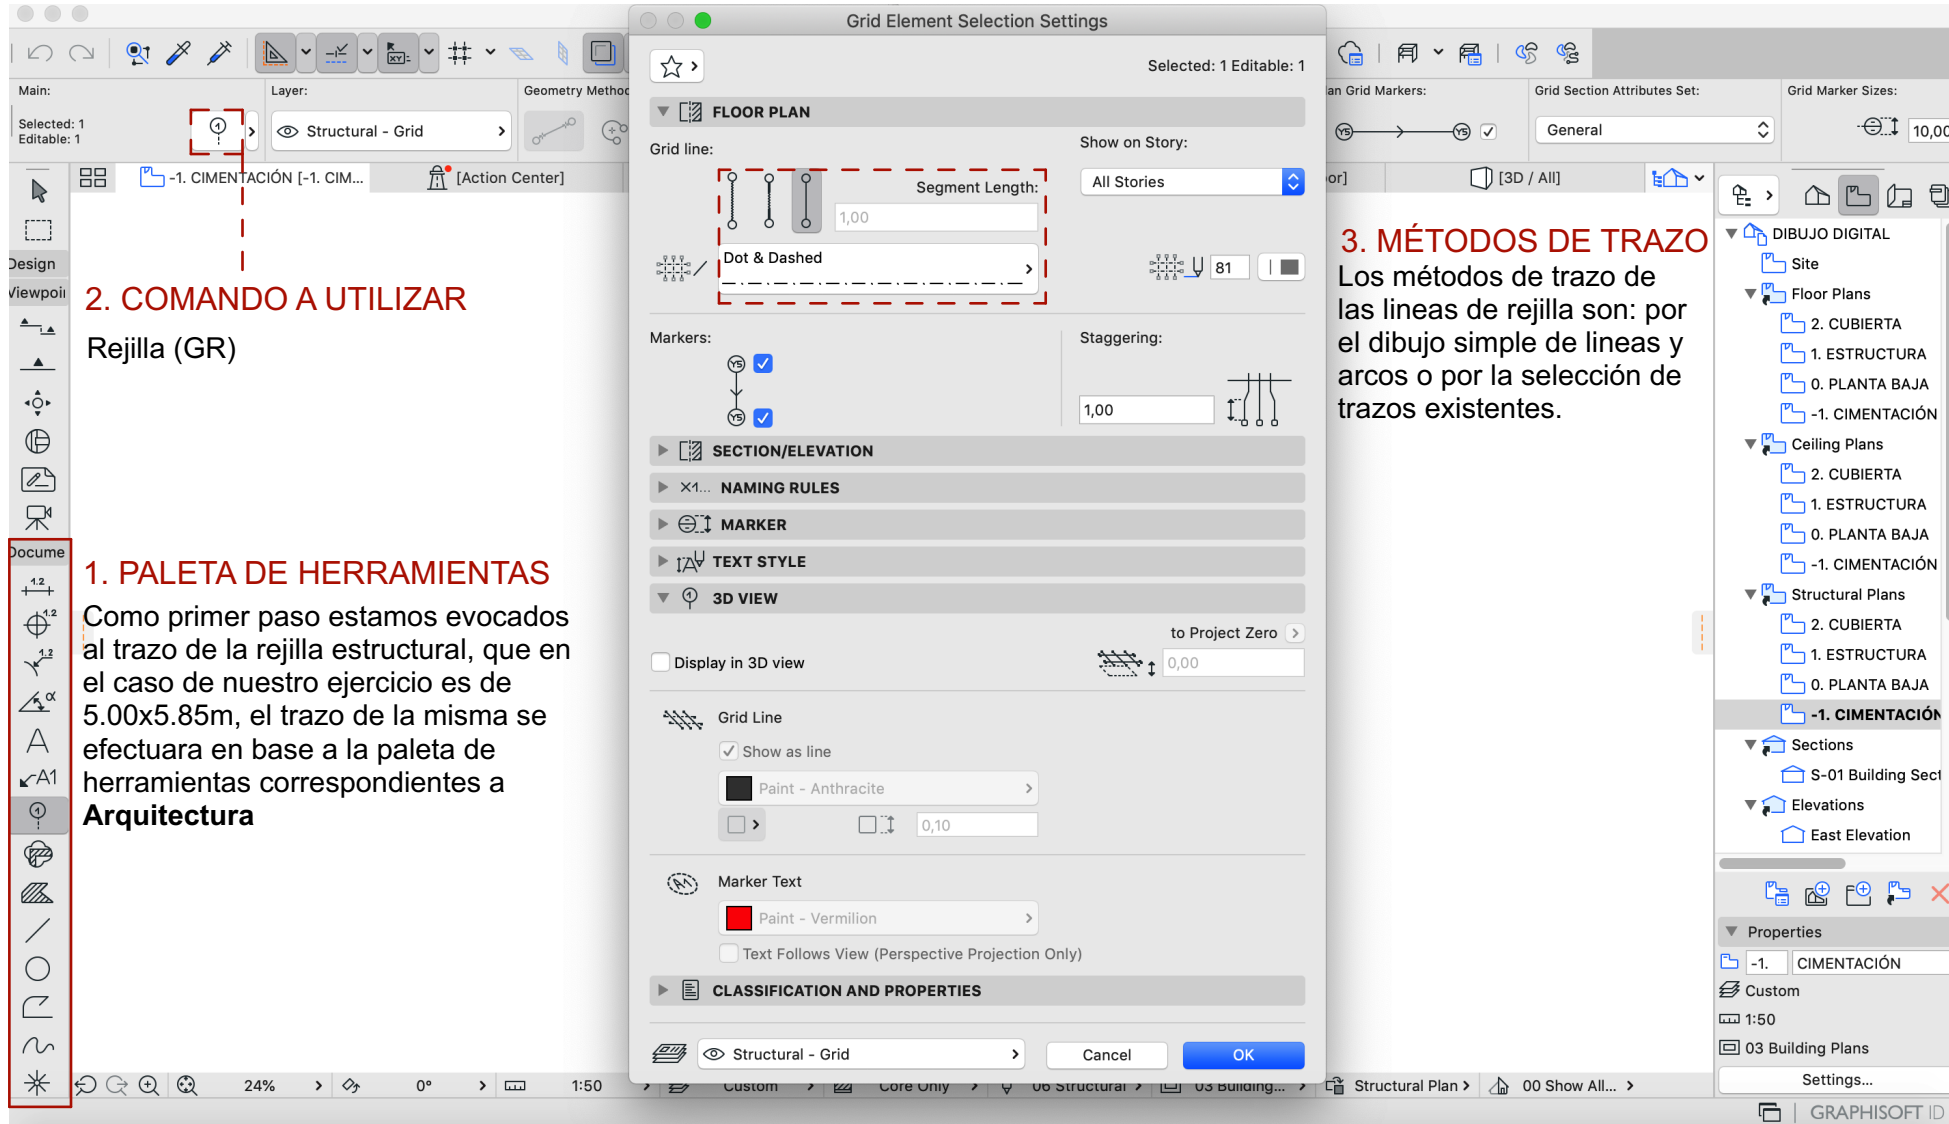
Main:
Selected: 1
Editable: 1
Layer:
Structural - Grid
Geometry Method
Design
Viewpoi
Docume
-1. CIMENTACIÓN [-1. CIM...
[Action Center]

2. COMANDO A UTILIZAR
Rejilla (GR)

1. PALETA DE HERRAMIENTAS
Como primer paso estamos evocados al trazo de la rejilla estructural, que en el caso de nuestro ejercicio es de 5.00x5.85m, el trazo de la misma se efectuara en base a la paleta de herramientas correspondientes a **Arquitectura**

Grid Element Selection Settings
Selected: 1 Editable: 1
FLOOR PLAN
Grid line:
Segment Length:
1,00
Dot & Dashed
Show on Story:
All Stories
81
Markers:
Staggering:
1,00
SECTION/ELEVATION
X1... NAMING RULES
MARKER
TEXT STYLE
3D VIEW
to Project Zero
Display in 3D view
0,00
Grid Line
Show as line
Paint - Anthracite
0,10
Marker Text
Paint - Vermilion
Text Follows View (Perspective Projection Only)
CLASSIFICATION AND PROPERTIES
Structural - Grid
Cancel
OK

24%
0°
1:50
Custom
Core Only
06 Structural
03 Building...
Structural Plan
00 Show All...

an Grid Markers:
Grid Section Attributes Set:
General
Grid Marker Sizes:
10,00
[3D / All]

3. MÉTODOS DE TRAZO
Los métodos de trazo de las lineas de rejilla son: por el dibujo simple de lineas y arcos o por la selección de trazos existentes.

DIBUJO DIGITAL
Site
Floor Plans
2. CUBIERTA
1. ESTRUCTURA
0. PLANTA BAJA
-1. CIMENTACIÓN
Ceiling Plans
2. CUBIERTA
1. ESTRUCTURA
0. PLANTA BAJA
-1. CIMENTACIÓN
Structural Plans
2. CUBIERTA
1. ESTRUCTURA
0. PLANTA BAJA
-1. CIMENTACIÓN
Sections
S-01 Building Secti
Elevations
East Elevation
Properties
-1.
CIMENTACIÓN
Custom
1:50
03 Building Plans
Settings...
GRAPHISOFT ID